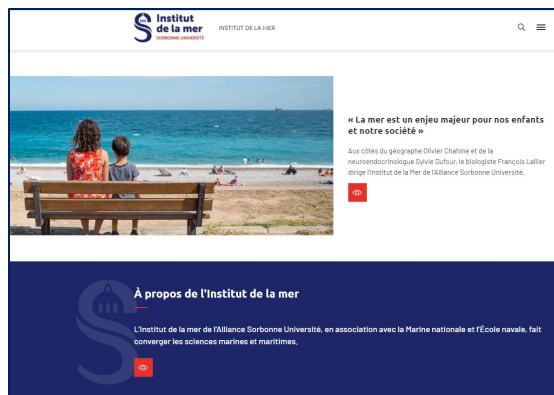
Institut de la mer
SORBONNE UNIVERSITÉ

INSTITUT DE LA MER

« La mer est un enjeu majeur pour nos enfants et notre société »

Aux côtés du géographe Olivier Chahine et de la neuroendocrinologue Sylvie Dufour, le biologiste François Lallier dirige l'Institut de la Mer de l'Alliance Sorbonne Université.

À propos de l'Institut de la mer

L'Institut de la mer de l'Alliance Sorbonne Université, en association avec la Marine nationale et l'École navale, fait converger les sciences marines et maritimes.